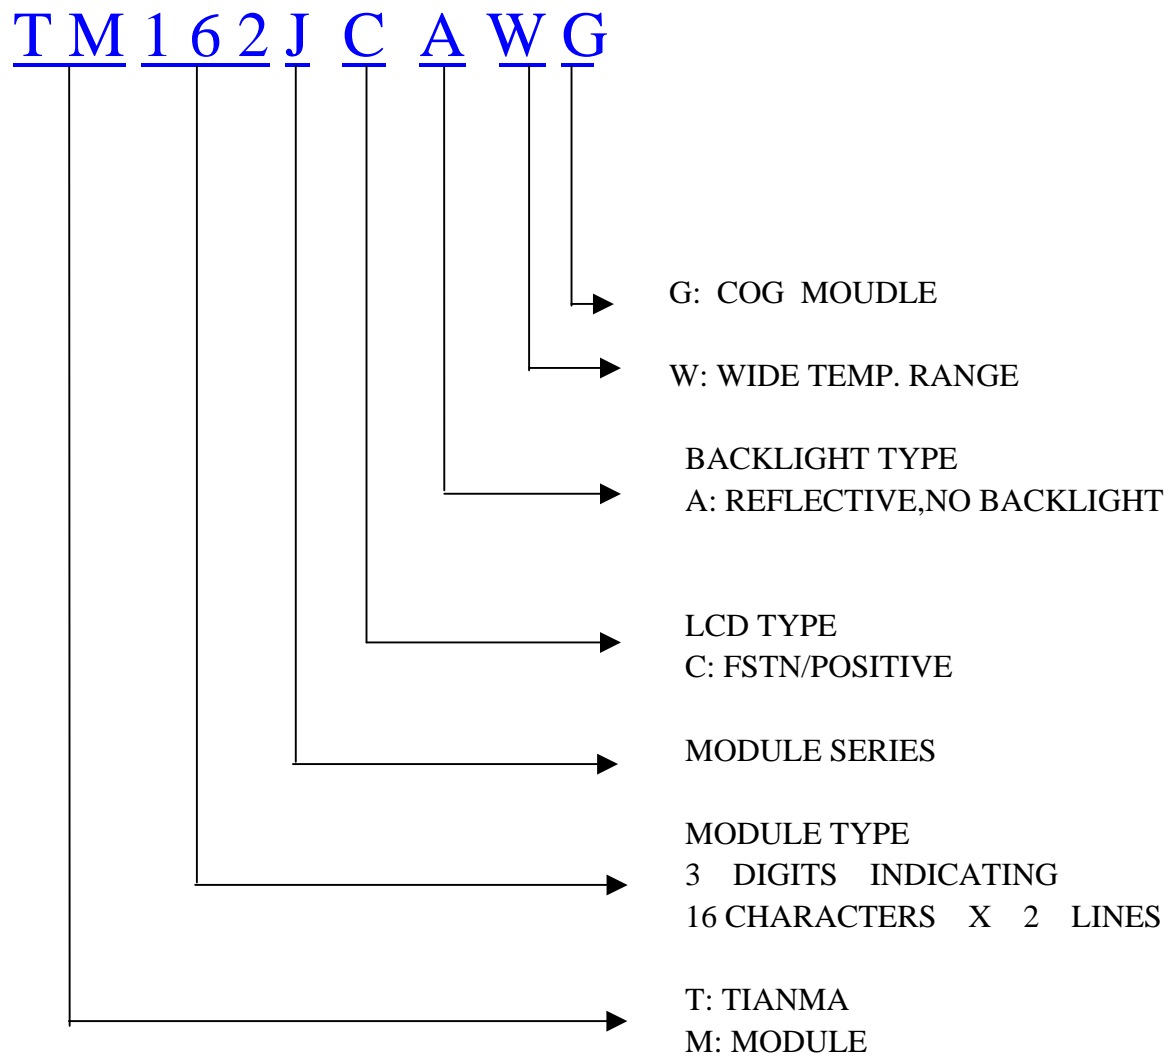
T M 1 6 2 J C A W G

G: COG MOUDLE

W: WIDE TEMP. RANGE

BACKLIGHT TYPE
A: REFLECTIVE,NO BACKLIGHT

LCD TYPE
C: FSTN/POSITIVE

MODULE SERIES

MODULE TYPE
3 DIGITS INDICATING
16 CHARACTERS X 2 LINES

T: TIANMA
M: MODULE